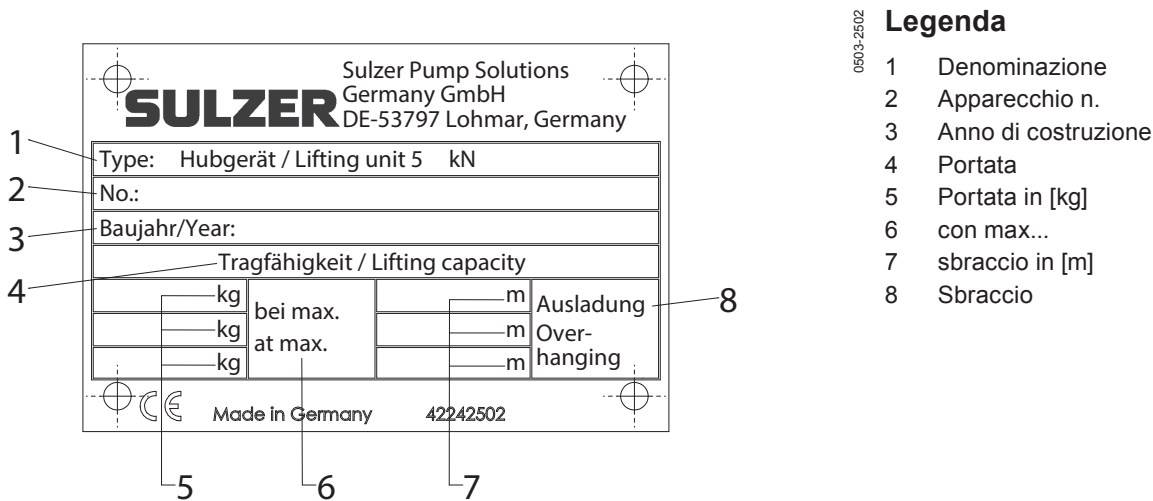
SULZER Sulzer Pump Solutions Germany GmbH DE-53797 Lohmar, Germany

1 Type: Hubgerät / Lifting unit 5 kN

2 No.:

3 Baujahr/Year:

4 Tragfähigkeit / Lifting capacity

| kg | bei max. at max. | m | Ausladung Over-hanging |
|---|---|---|---|
| kg | | m | |
| kg | | m | |

CE Made in Germany 42242502

5 6 7 8

0503-2502

**Legenda**

1 Denominazione
2 Apparecchio n.
3 Anno di costruzione
4 Portata
5 Portata in [kg]
6 con max...
7 sbraccio in [m]
8 Sbraccio